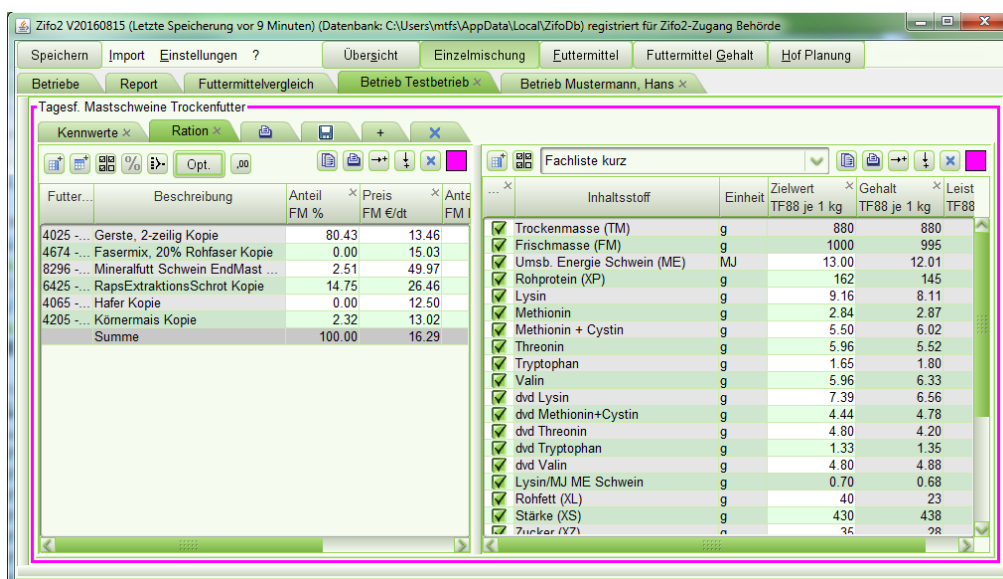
Zifo2 V20160815 (Letzte Speicherung vor 9 Minuten) (Datenbank: C:\Users\mtfs\AppData\Local\ZifoDb) registriert für Zifo2-Zugang Behörde

Speichern Import Einstellungen ? Übersicht Einzelmischung Futtermittel Futtermittel Gehalt Hof Planung

Betriebe Report Futtermittelvergleich Betrieb Testbetrieb × Betrieb Mustermann, Hans ×

Tagesf. Mastschweine Trockenfutter

Kennwerte × Ration × + ×

Opt. ,00

| Futter... | Beschreibung | Anteil FM % | Preis FM €/dt | Ante FM |
|---|---|---|---|---|
| 4025 -... | Gerste, 2-zeilig Kopie | 80.43 | 13.46 | |
| 4674 -... | Fasermix, 20% Rohfaser Kopie | 0.00 | 15.03 | |
| 8296 -... | Mineralfutt Schwein EndMast ... | 2.51 | 49.97 | |
| 6425 -... | RapsExtraktionsSchrot Kopie | 14.75 | 26.46 | |
| 4065 -... | Hafer Kopie | 0.00 | 12.50 | |
| 4205 -... | Körnermais Kopie | 2.32 | 13.02 | |
| | Summe | 100.00 | 16.29 | |

Fachliste kurz

| ... | Inhaltsstoff | Einheit | Zielwert TF88 je 1 kg | Gehalt TF88 je 1 kg | Leist TF88 |
|---|---|---|---|---|---|
| ☑ | Trockenmasse (TM) | g | 880 | 880 | |
| ☑ | Frischmasse (FM) | g | 1000 | 995 | |
| ☑ | Umsb. Energie Schwein (ME) | MJ | 13.00 | 12.01 | |
| ☑ | Rohprotein (XP) | g | 162 | 145 | |
| ☑ | Lysin | g | 9.16 | 8.11 | |
| ☑ | Methionin | g | 2.84 | 2.87 | |
| ☑ | Methionin + Cystin | g | 5.50 | 6.02 | |
| ☑ | Threonin | g | 5.96 | 5.52 | |
| ☑ | Tryptophan | g | 1.65 | 1.80 | |
| ☑ | Valin | g | 5.96 | 6.33 | |
| ☑ | dvd Lysin | g | 7.39 | 6.56 | |
| ☑ | dvd Methionin+Cystin | g | 4.44 | 4.78 | |
| ☑ | dvd Threonin | g | 4.80 | 4.20 | |
| ☑ | dvd Tryptophan | g | 1.33 | 1.35 | |
| ☑ | dvd Valin | g | 4.80 | 4.88 | |
| ☑ | Lysin/MJ ME Schwein | g | 0.70 | 0.68 | |
| ☑ | Rohfett (XL) | g | 40 | 23 | |
| ☑ | Stärke (XS) | g | 430 | 438 | |
| ☑ | Zucker (XZ) | g | 35 | 28 | |